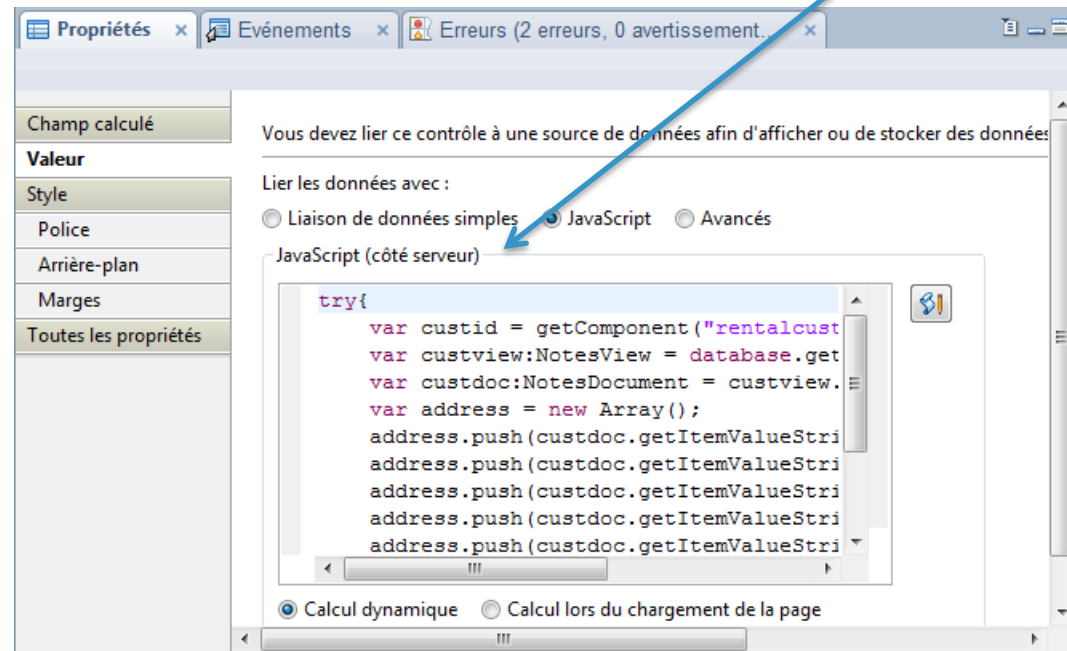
Propriétés × Evénements × Erreurs (2 erreurs, 0 avertissement... ×

Champ calculé
Valeur
Style
Police
Arrière-plan
Marges
Toutes les propriétés

Vous devez lier ce contrôle à une source de données afin d'afficher ou de stocker des donnée

Lier les données avec :
Liaison de données simples JavaScript Avancés

JavaScript (côté serveur)

try{
var custid = getComponent("rentalcust
var custview:NotesView = database.get
var custdoc:NotesDocument = custview.
var address = new Array();
address.push(custdoc.getItemValueStri
address.push(custdoc.getItemValueStri
address.push(custdoc.getItemValueStri
address.push(custdoc.getItemValueStri
address.push(custdoc.getItemValueStri

Calcul dynamique Calcul lors du chargement de la page